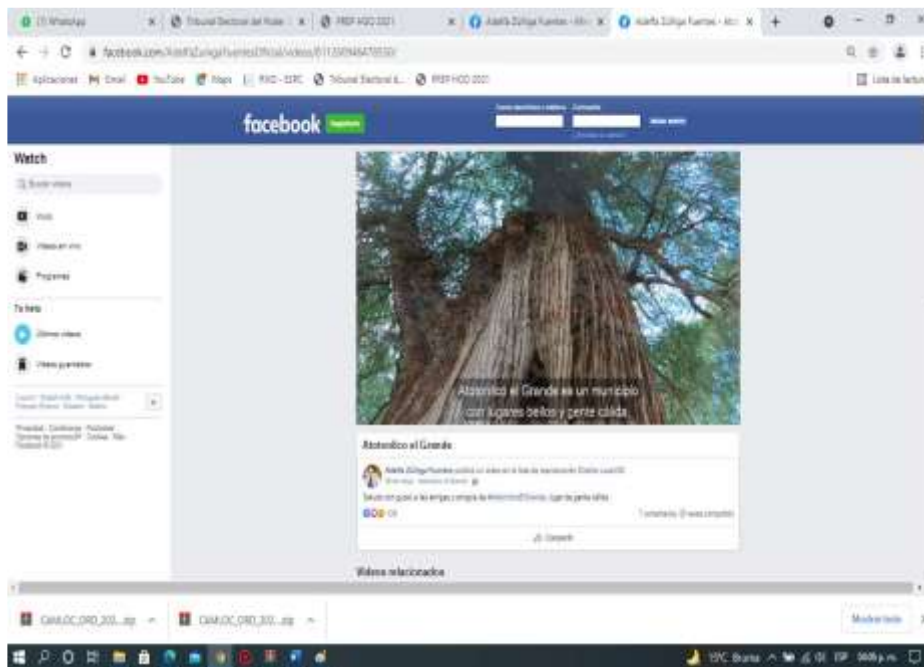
(1) WhatsApp | Tribunal Electoral del Poder | PREP HGO 2021 | Adelfa Zúñiga Fuentes | Adelfa Zúñiga Fuentes

facebook.com/AdelfaZunigaFuentesOficial/videos/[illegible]

Aplicaciones | Gmail | YouTube | Maps | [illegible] | Tribunal Electoral d... | PREP HGO 2021

Lista de lectura

facebook Registrarte

Correo electrónico o teléfono | Contraseña | Iniciar sesión

¿Olvidaste tu cuenta?

Watch

Buscar videos

Inicio

Videos en vivo

Programas

Tu lista

Últimos videos

Videos guardados

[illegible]

Privacidad · Condiciones · Publicidad · Opciones de anuncios · Cookies · Más · Facebook © 2021

Atotonilco el Grande es un municipio con lugares bellos y gente cálida.

Atotonilco el Grande

Adelfa Zúñiga Fuentes publicó un video en la lista de reproducción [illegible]

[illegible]

Saludo con gusto a las amigas y amigos de #AtotonilcoElGrande, lugar de gente cálida.

106

1 comentario · 13 veces compartido

Compartir

Videos relacionados

CAM.OC.ORD.203....zip | CAM.OC.ORD.203....zip

Mostrar todo

19°C Bruma | ESP | 09:09 p.m.